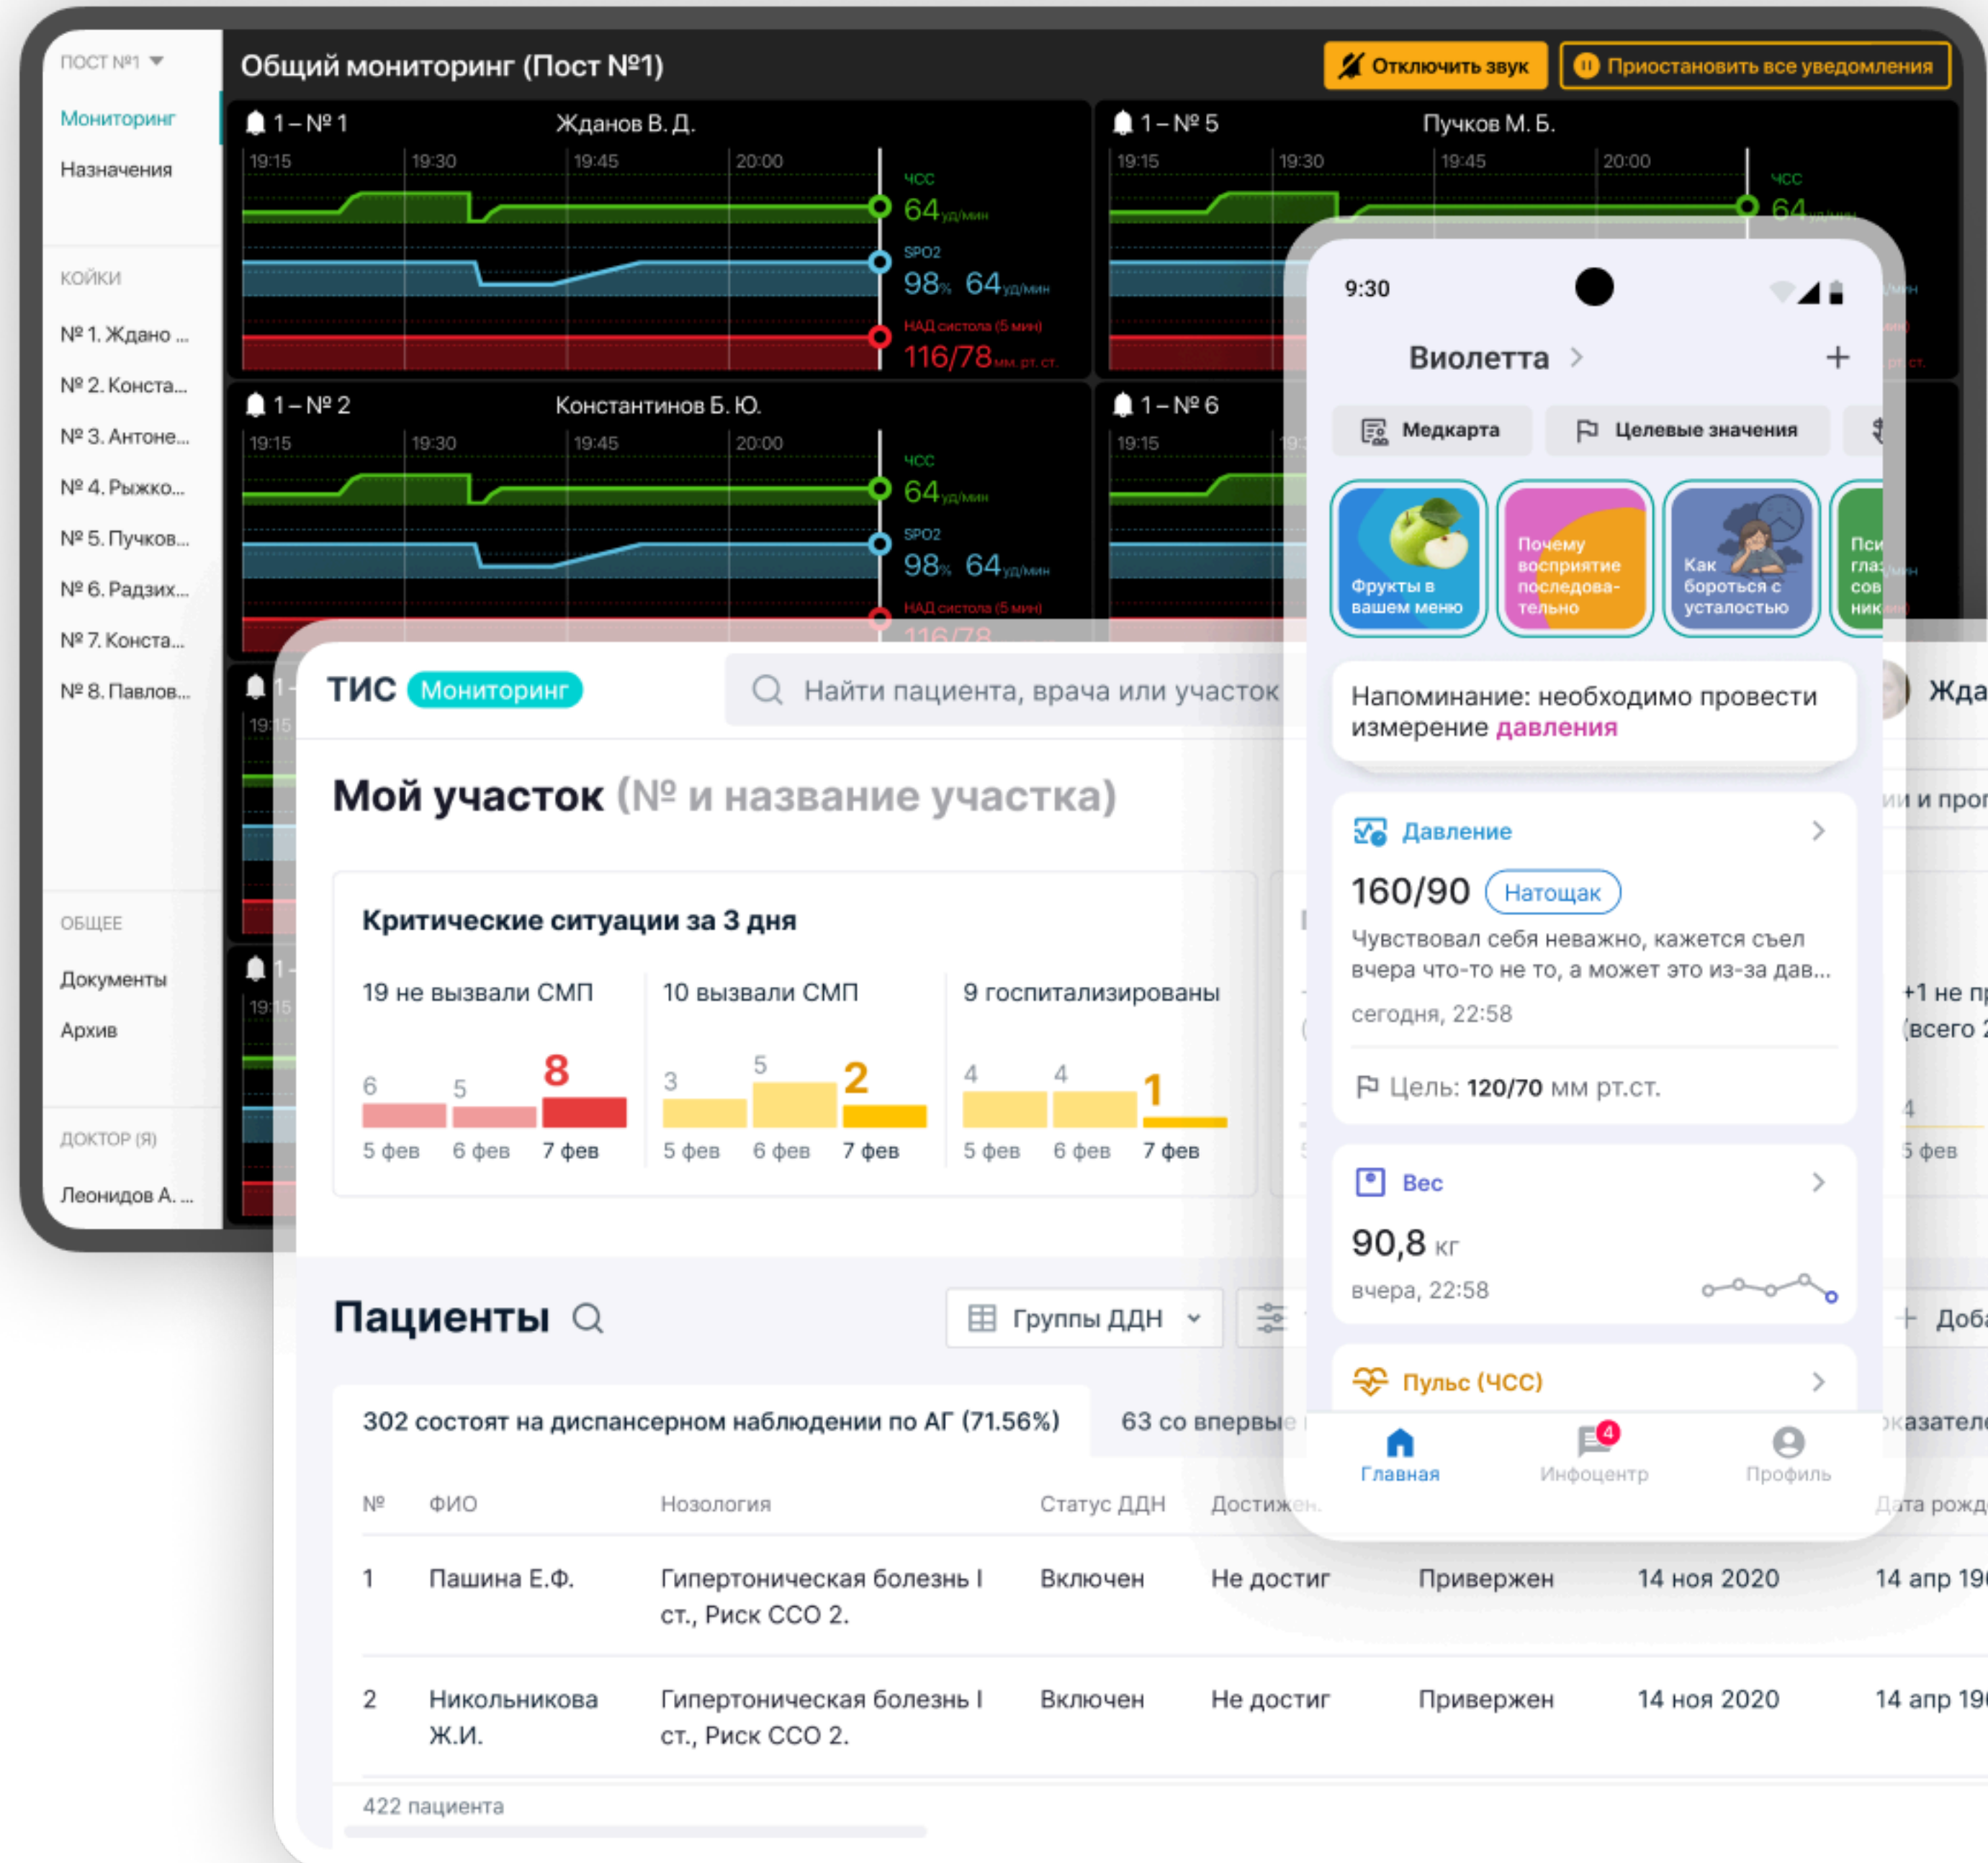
ПОСТ №1

Мониторинг
Назначения

КОЙКИ
№ 1. Ждано...
№ 2. Конста...
№ 3. Антоне...
№ 4. Рыжко...
№ 5. Пучков...
№ 6. Радзих...
№ 7. Конста...
№ 8. Павлов...

ОБЩЕЕ
Документы
Архив

ДОКТОР (Я)
Леонидов А. ...

Общий мониторинг (Пост №1)

Отключить звук
Приостановить все уведомления

1 – № 1 Жданов В. Д.
19:15 19:30 19:45 20:00
ЧСС 64 уд/мин
SPO2 98% 64 уд/мин
НАД систола (5 мин) 116/78 мм рт. ст.

1 – № 5 Пучков М. Б.
19:15 19:30 19:45 20:00
ЧСС 64

1 – № 2 Константинов Б. Ю.
19:15 19:30 19:45 20:00
ЧСС 64 уд/мин
SPO2 98% 64 уд/мин
НАД систола (5 мин) 116/78

1 – № 6
19:15

ТИС Мониторинг
Найти пациента, врача или участок

Мой участок (№ и название участка)

Критические ситуации за 3 дня
19 не вызвали СМП
6 5 8
5 фев 6 фев 7 фев
10 вызвали СМП
3 5 2
5 фев 6 фев 7 фев
9 госпитализированы
4 4 1
5 фев 6 фев 7 фев

Пациенты
Группы ДДН

302 состоят на диспансерном наблюдении по АГ (71.56%)
63 со впервые

| № | ФИО | Нозология | Статус ДДН | Достижен. | | | Дата рожд |
|---|---|---|---|---|---|---|---|
| 1 | Пашина Е.Ф. | Гипертоническая болезнь I ст., Риск ССО 2. | Включен | Не достиг | Привержен | 14 ноя 2020 | 14 апр 19 |
| 2 | Никольникова Ж.И. | Гипертоническая болезнь I ст., Риск ССО 2. | Включен | Не достиг | Привержен | 14 ноя 2020 | 14 апр 19 |

422 пациента

9:30
Виолетта
Медкарта
Целевые значения
Фрукты в вашем меню
Почему восприятие последовательно
Как бороться с усталостью
Напоминание: необходимо провести измерение давления
Давление
160/90 Натощак
Чувствовал себя неважно, кажется съел вчера что-то не то, а может это из-за дав...
сегодня, 22:58
Цель: 120/70 мм рт.ст.
Вес
90,8 кг
вчера, 22:58
Пульс (ЧСС)
Главная
Инфоцентр 4
Профиль

Жда
ии и прог
+1 не пр
(всего
4
5 фев
Доба
казател